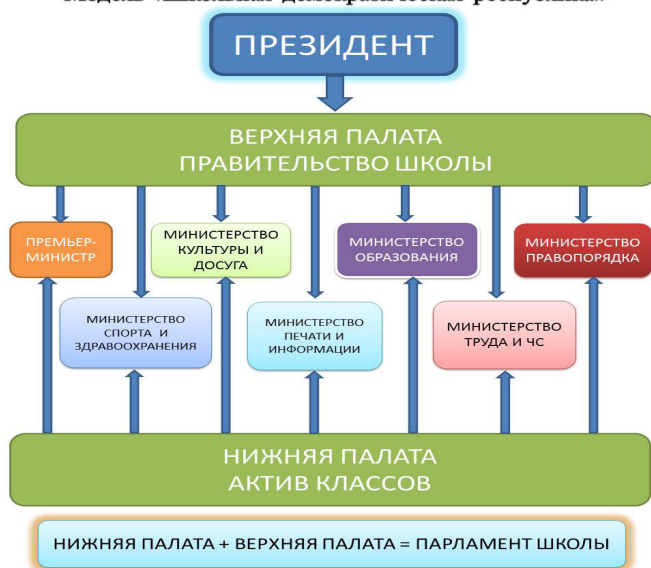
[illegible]

ПРЕЗИДЕНТ

ВЕРХНЯЯ ПАЛАТА
ПРАВИТЕЛЬСТВО ШКОЛЫ

ПРЕМЬЕР-МИНИСТР

МИНИСТЕРСТВО КУЛЬТУРЫ И ДОСУГА

МИНИСТЕРСТВО ОБРАЗОВАНИЯ

МИНИСТЕРСТВО ПРАВОПОРЯДКА

МИНИСТЕРСТВО СПОРТА И ЗДРАВООХРАНЕНИЯ

МИНИСТЕРСТВО ПЕЧАТИ И ИНФОРМАЦИИ

МИНИСТЕРСТВО ТРУДА И ЧС

НИЖНЯЯ ПАЛАТА
АКТИВ КЛАССОВ

НИЖНЯЯ ПАЛАТА + ВЕРХНЯЯ ПАЛАТА = ПАРЛАМЕНТ ШКОЛЫ